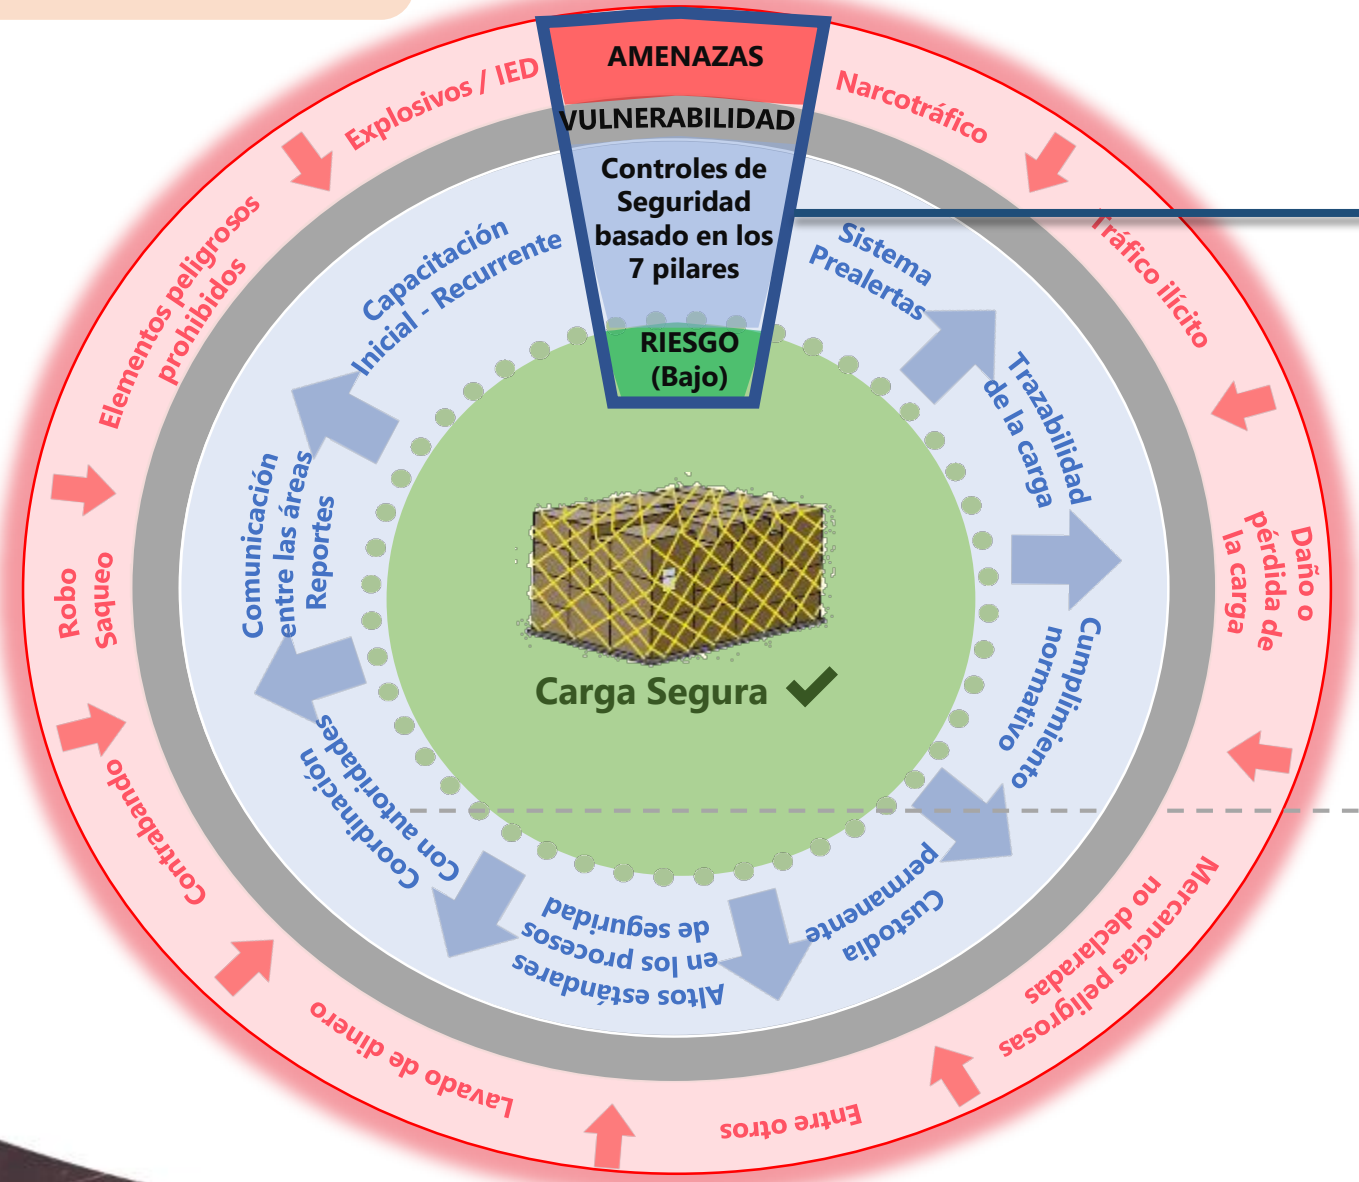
AMENAZAS
VULNERABILIDAD
Controles de Seguridad basado en los 7 pilares
RIESGO (Bajo)

Explosivos / IED
Narcotráfico
Tráfico ilícito
Daño o pérdida de la carga
Mercancías peligrosas no declaradas
Entre otros
Lavado de dinero
Contrabando
Robo Saqueo
Elementos peligrosos prohibidos

Sistema Prealertas
Trazabilidad de la carga
Cumplimiento normativo
Custodia permanente
Altos estándares en los procesos de seguridad
Coordinación Con autoridades
Comunicación entre las áreas Reportes
Capacitación Inicial - Recurrente

Carga Segura